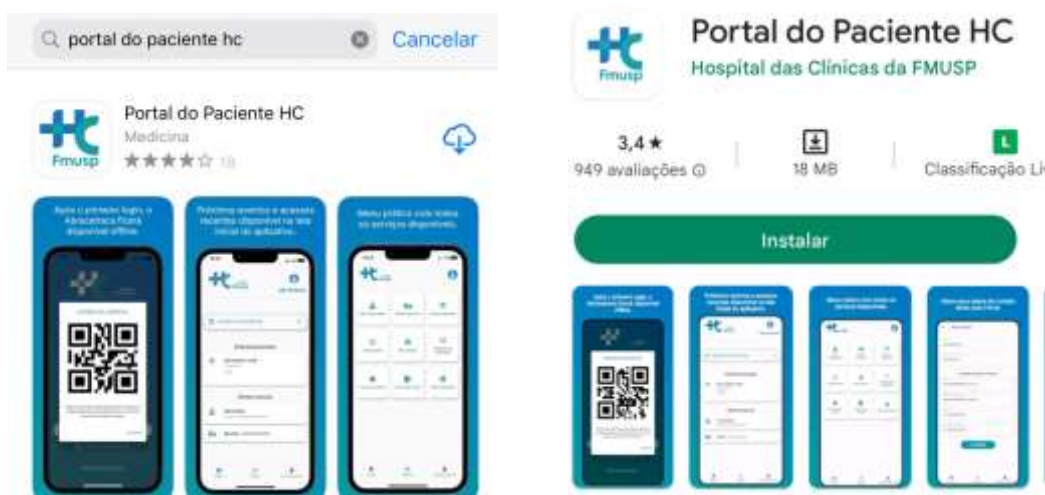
portal do paciente hc

Cancelar

HC
Fmusp

Portal do Paciente HC

Medicina

★★★★☆ 18

Após o primeiro login, a Carteirinha ficará disponível offline.

Próximos eventos e acessos recentes disponíveis na tela inicial do aplicativo.

Menu prático com todos os serviços disponíveis.

HC
Fmusp

Portal do Paciente HC

Hospital das Clínicas da FMUSP

3,4 ★

949 avaliações

18 MB

L

Classificação Li

Instalar